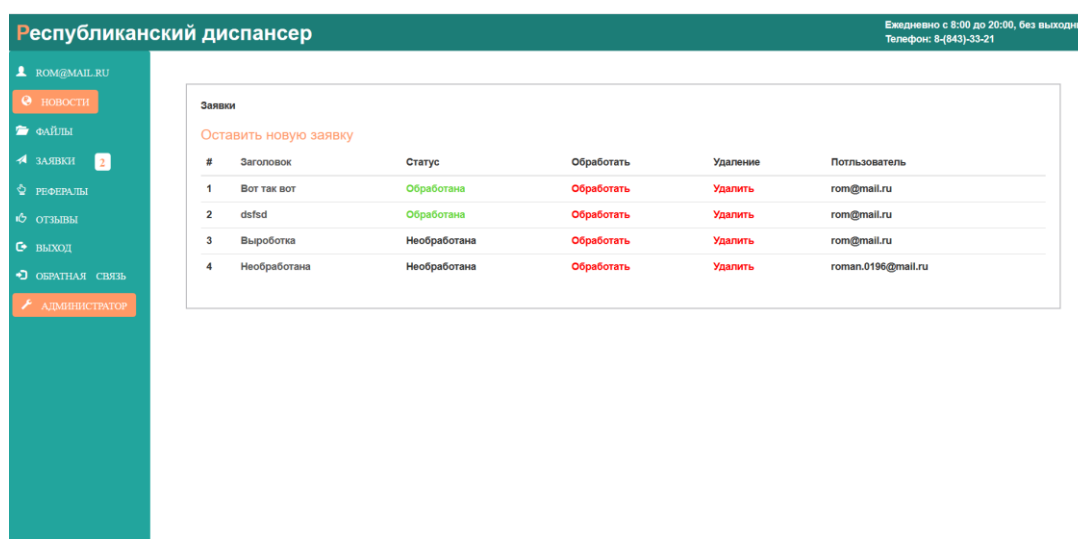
Республиканский диспансер

Ежедневно с 8:00 до 20:00, без выходн
Телефон: 8-(843)-33-21

ROM@MAIL.RU
НОВОСТИ
ФАЙЛЫ
ЗАЯВКИ 2
РЕФЕРАЛЫ
ОТЗЫВЫ
ВЫХОД
ОБРАТНАЯ СВЯЗЬ
АДМИНИСТРАТОР

Заявки

Оставить новую заявку

| # | Заголовок | Статус | Обработать | Удаление | Потльзователь |
|---|---|---|---|---|---|
| 1 | Вот так вот | Обработана | Обработать | Удалить | rom@mail.ru |
| 2 | dsfsd | Обработана | Обработать | Удалить | rom@mail.ru |
| 3 | Выроботка | Необработана | Обработать | Удалить | rom@mail.ru |
| 4 | Необработана | Необработана | Обработать | Удалить | roman.0196@mail.ru |